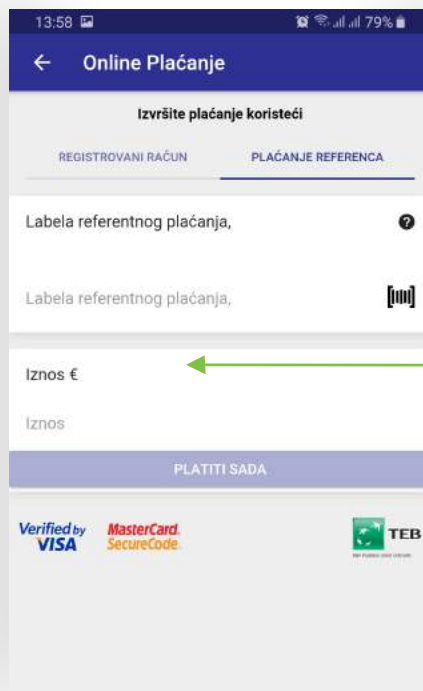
13:58

79%

Online Plaćanje

Izvršite plaćanje koristeći

REGISTROVANI RAČUN

PLAĆANJE REFERENCA

Labela referentnog plaćanja,

Labela referentnog plaćanja,

Iznos €

Iznos

PLATITI SADA

Verified by VISA

MasterCard. SecureCode.

TEB

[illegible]